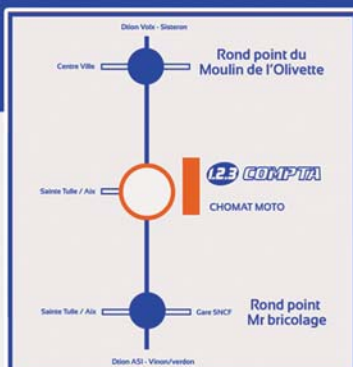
Dtion Volx - Sisteron

Centre Ville

Rond point du Moulin de l'Olivette

Sainte Tulle / Aix

1.2.3 COMPTA

CHOMAT MOTO

Sainte Tulle / Aix

Gare SNCF

Rond point Mr bricolage

Dtion A51 - Vinon/verdon